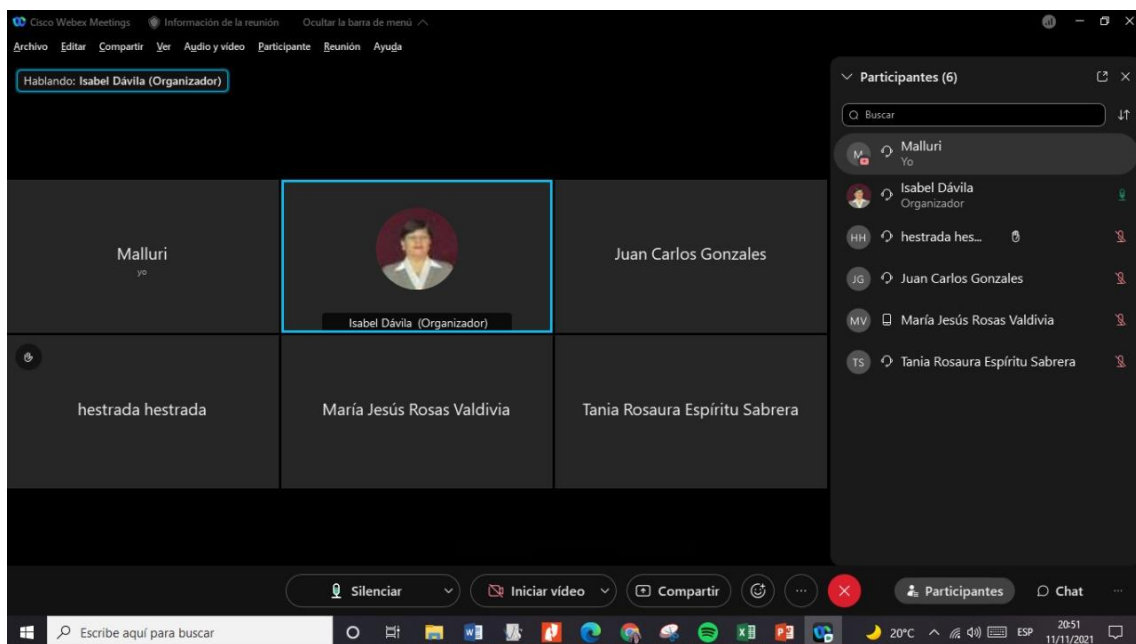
Cisco Webex Meetings   Información de la reunión   Ocultar la barra de menú

Archivo  Editar  Compartir  Ver  Audio y vídeo  Participante  Reunión  Ayuda

Hablando: Isabel Dávila (Organizador)

Malluri
yo

Isabel Dávila (Organizador)

Juan Carlos Gonzales

hestrada hestrada

María Jesús Rosas Valdivia

Tania Rosaura Espíritu Sabrera

Participantes (6)

Buscar

M Malluri
Yo

Isabel Dávila
Organizador

HH hestrada hes...

JG Juan Carlos Gonzales

MV María Jesús Rosas Valdivia

TS Tania Rosaura Espíritu Sabrera

Silenciar   Iniciar vídeo   Compartir   Participantes   Chat

Escribe aquí para buscar   20°C   ESP   20:51 11/11/2021